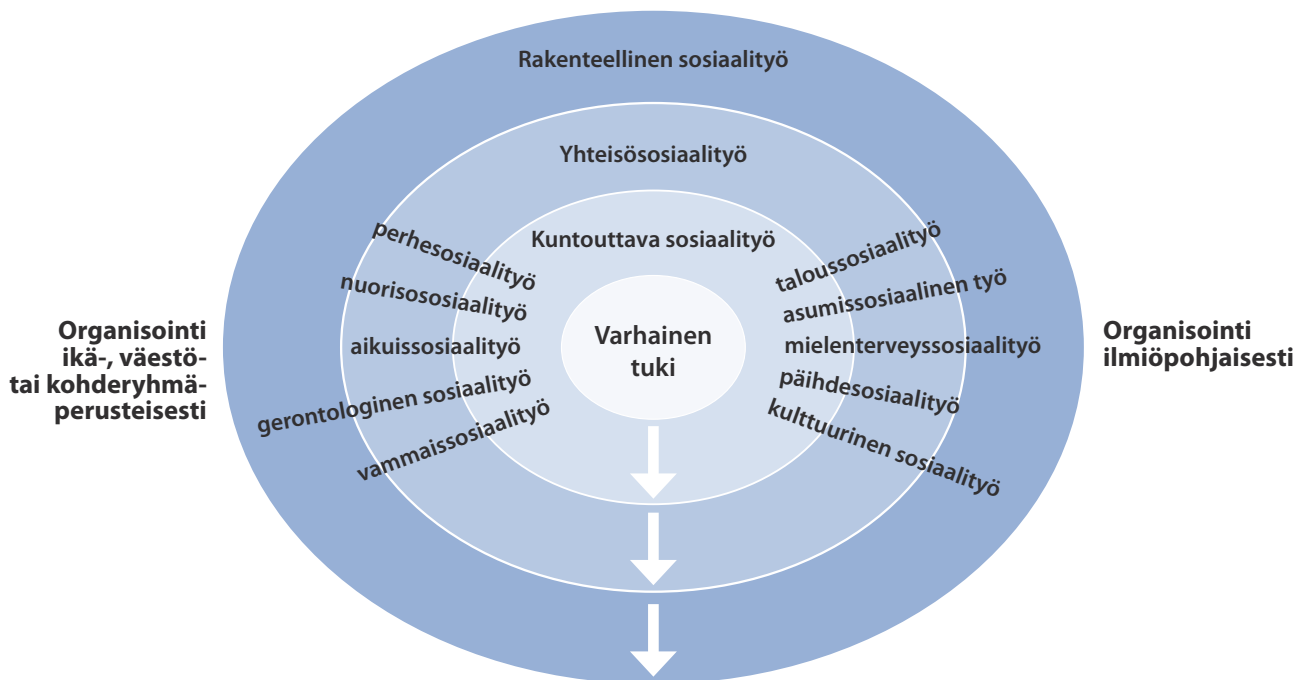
Rakenteellinen sosiaalityö

Yhteisösosiaalityö

Kuntouttava sosiaalityö

Varhainen tuki

perhesosiaalityö
nuorisososiaalityö
aikuissosiaalityö
gerontologinen sosiaalityö
vammaissosiaalityö

taloussosiaalityö
asumissosiaalinen työ
mielenterveyssosiaalityö
päihdesosiaalityö
kulttuurinen sosiaalityö

Organisointi ikä-, väestö- tai kohderyhmäperusteisesti

Organisointi ilmiöpohjaisesti